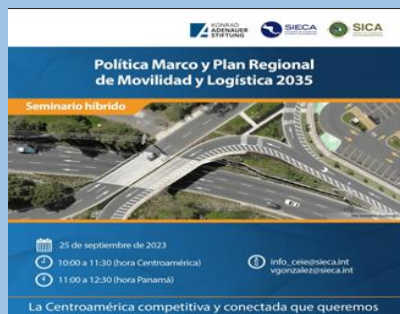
KONRAD ADENAUER STIFTUNG SIECA SICA

Política Marco y Plan Regional de Movilidad y Logística 2035

Seminario híbrido

25 de septiembre de 2023

10:00 a 11:30 (hora Centroamérica)

11:00 a 12:30 (hora Panamá)

info_ceie@sieca.int
vgonzalez@sieca.int

La Centroamérica competitiva y conectada que queremos